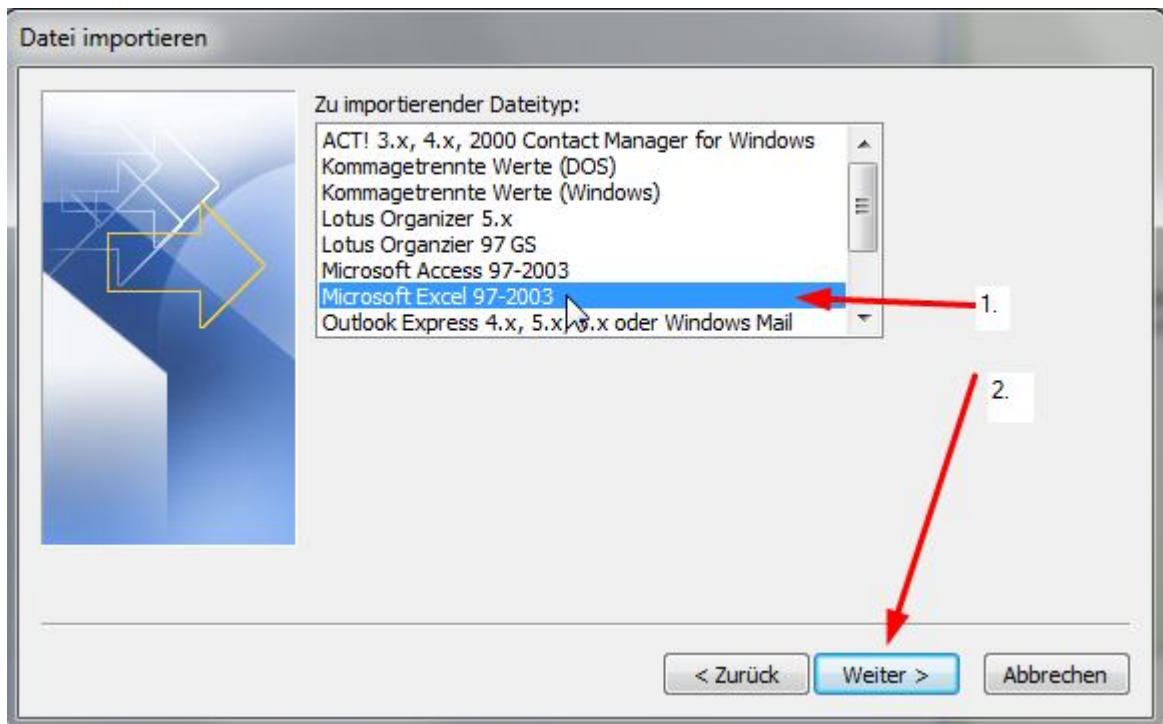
Datei importieren

Zu importierender Dateityp:

ACT! 3.x, 4.x, 2000 Contact Manager for Windows
Kommagetrennte Werte (DOS)
Kommagetrennte Werte (Windows)
Lotus Organizer 5.x
Lotus Organzier 97 GS
Microsoft Access 97-2003
Microsoft Excel 97-2003
Outlook Express 4.x, 5.x, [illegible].x oder Windows Mail

1.

2.

< Zurück
Weiter >
Abbrechen